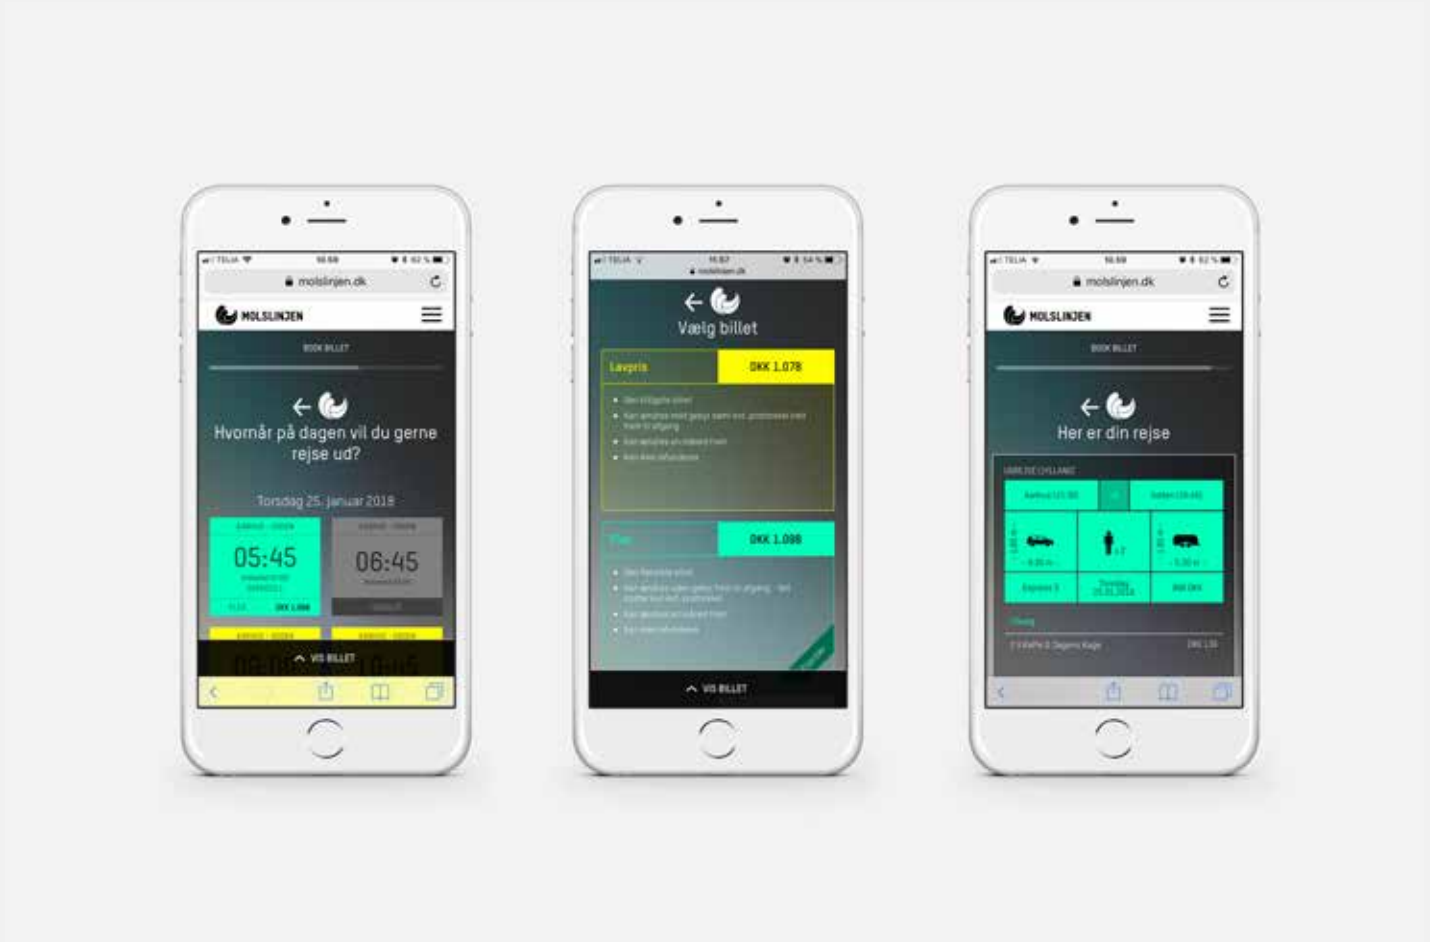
TELIA 10:59 62 %
molslinjen.dk
MOLSLINJEN
BOOK BILLET
Hvornår på dagen vil du gerne rejse ud?
Torsdag 25. januar 2018
05:45
06:45
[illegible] DKK 1.098
VIS BILLET

TELIA 11:07 54 %
molslinjen.dk
Vælg billet
Lavpris DKK 1.078
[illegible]
Flex DKK 1.098
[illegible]
VIS BILLET

TELIA 10:59 62 %
molslinjen.dk
MOLSLINJEN
BOOK BILLET
Her er din rejse
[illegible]
DKK 1.098
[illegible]